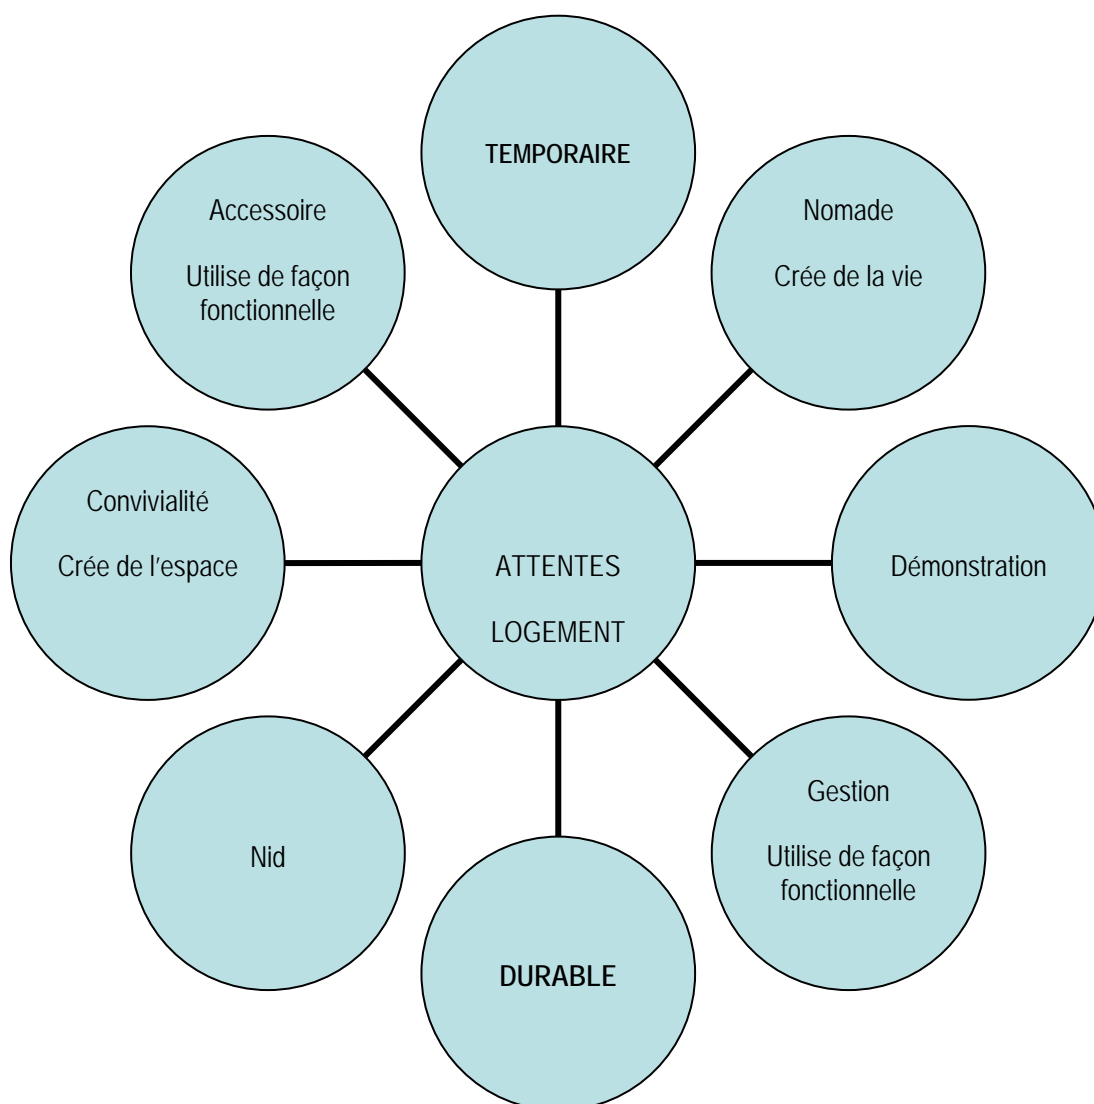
TEMPORAIRE

Accessoire

Utilise de façon fonctionnelle

Nomade

Crée de la vie

Convivialité

Crée de l'espace

ATTENTES

LOGEMENT

Démonstration

Nid

Gestion

Utilise de façon fonctionnelle

DURABLE